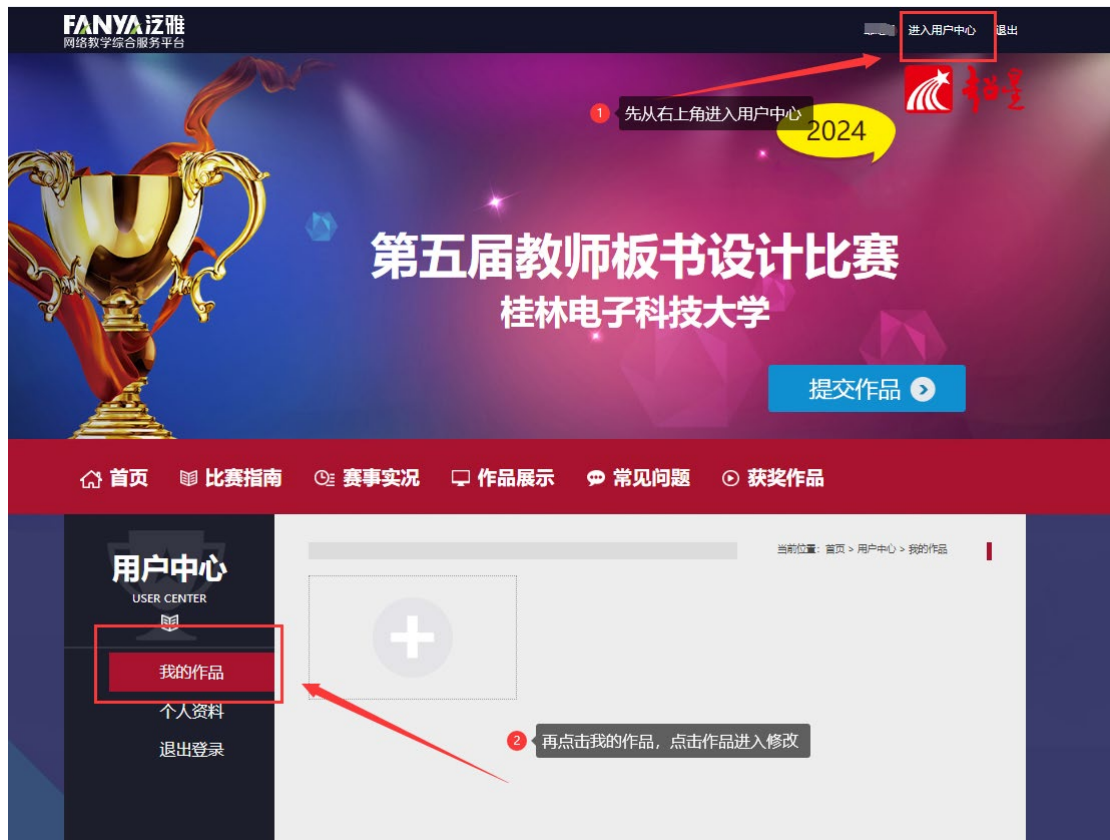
FANYA泛雅
网络教学综合服务平台

进入用户中心 退出

1 先从右上角进入用户中心

2024

第五届教师板书设计比赛
桂林电子科技大学

提交作品

首页 比赛指南 赛事实况 作品展示 常见问题 获奖作品

用户中心
USER CENTER

我的作品
个人资料
退出登录

当前位置：首页 > 用户中心 > 我的作品

2 再点击我的作品，点击作品进入修改